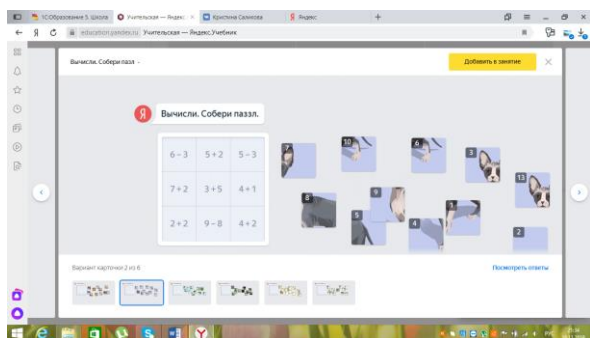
1С:Образование 5. Школа
Учительская — Яндекс
Кристина Салихова
Яндекс
education.yandex.ru Учительская — Яндекс.Учебник

Вычисли. Собери пазл
Добавить в занятие

Я Вычисли. Собери пазл.

| 6 − 3 | 5 + 2 | 5 − 3 |
|---|---|---|
| 7 + 2 | 3 + 5 | 4 + 1 |
| 2 + 2 | 9 − 8 | 4 + 2 |

7
10
6
3
8
9
13
5
4
2

Вариант карточки 2 из 6
Посмотреть ответы